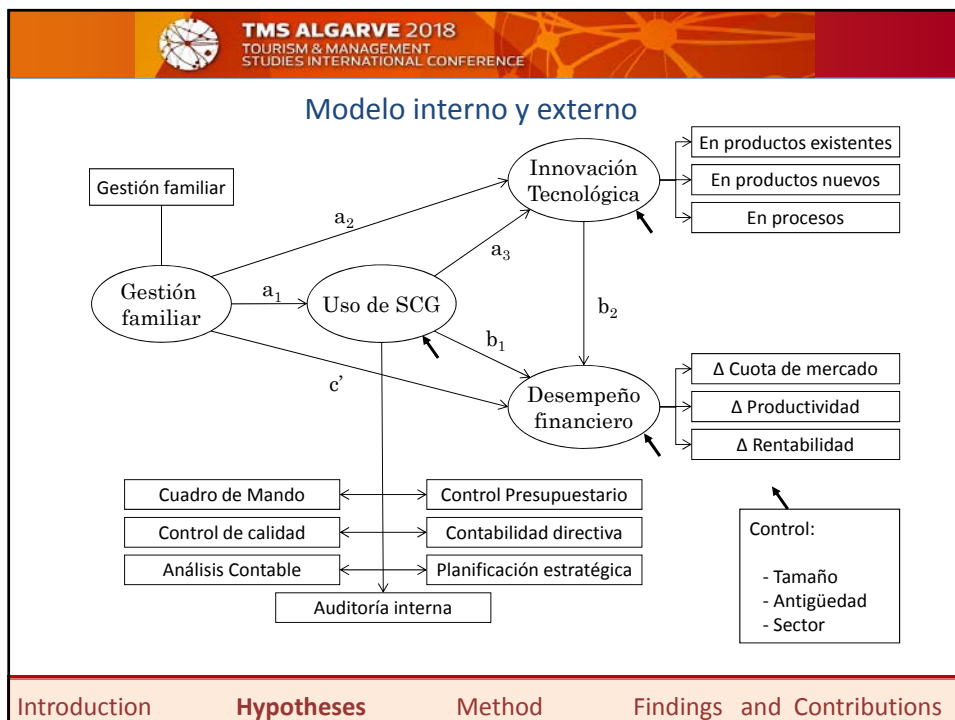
TMS ALGARVE 2018
TOURISM & MANAGEMENT STUDIES INTERNATIONAL CONFERENCE

Modelo interno y externo

Gestión familiar

Innovación Tecnológica

En productos existentes

En productos nuevos

En procesos

$a_2$

$a_3$

Gestión familiar

$a_1$

Uso de SCG

$b_2$

$b_1$

c'

Desempeño financiero

Δ Cuota de mercado

Δ Productividad

Δ Rentabilidad

Cuadro de Mando

Control Presupuestario

Control de calidad

Contabilidad directiva

Análisis Contable

Planificación estratégica

Auditoría interna

Control:
- Tamaño
- Antigüedad
- Sector

Introduction **Hypotheses** Method Findings and Contributions